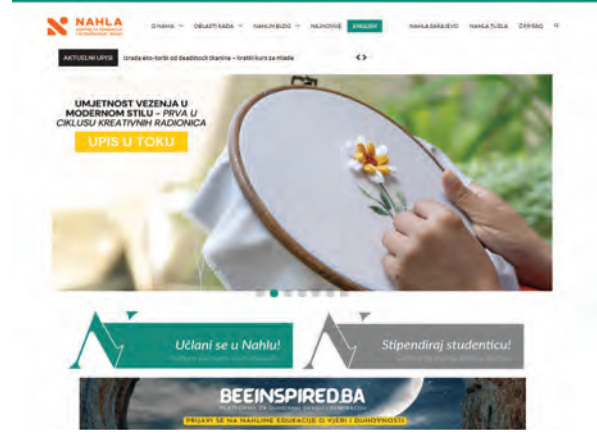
NAHLA

O NAMA
OBLASTI RADA
NAHLIN BLOG
NAJNOVIJE
ENGLISH
NAHLA SARAJEVO
NAHLA TUZLA
ČPP/FAQ

AKTUELNI UPISI
Izrada eko-torbi od deadstock tkanine – kratki kurs za mlade

UMJETNOST VEZENJA U MODERNOM STILU – PRVA U CIKLUSU KREATIVNIH RADIONICA
UPIS U TOKU

Učlani se u Nahlu!
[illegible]

Stipendiraj studenticu!
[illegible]

BEEINSPIRED.BA
PLATFORMA ZA ONLINE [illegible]
PRIJAVI SE NA NAHLINE EDUKACIJE O VJERI I DUHOVNOSTI